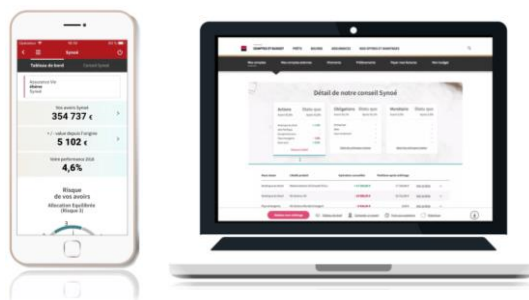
Synoé

Tableau de bord

Conseil Synoé

Vos avoirs Synoé

354 737 €

+ / - value depuis l'origine

5 102 €

Votre performance 2018

4,6%

Risque de vos avoirs

Allocation Equilibrée (Risque 3)

Détail de notre conseil Synoé

Actions

Obligations

Monétaire

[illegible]